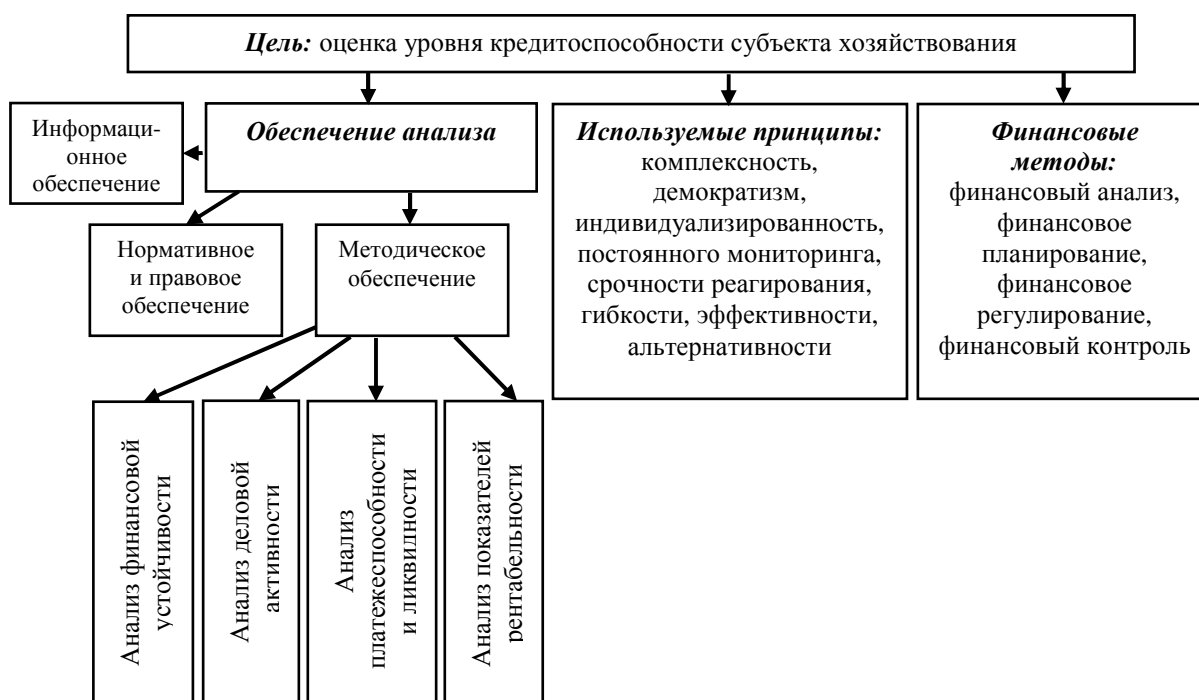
Цель: оценка уровня кредитоспособности субъекта хозяйствования

Информационное обеспечение

Обеспечение анализа

Используемые принципы: комплексность, демократизм, индивидуализированность, постоянного мониторинга, срочности реагирования, гибкости, эффективности, альтернативности

Финансовые методы: финансовый анализ, финансовое планирование, финансовое регулирование, финансовый контроль

Нормативное и правовое обеспечение

Методическое обеспечение

Анализ финансовой устойчивости

Анализ деловой активности

Анализ платежеспособности и ликвидности

Анализ показателей рентабельности